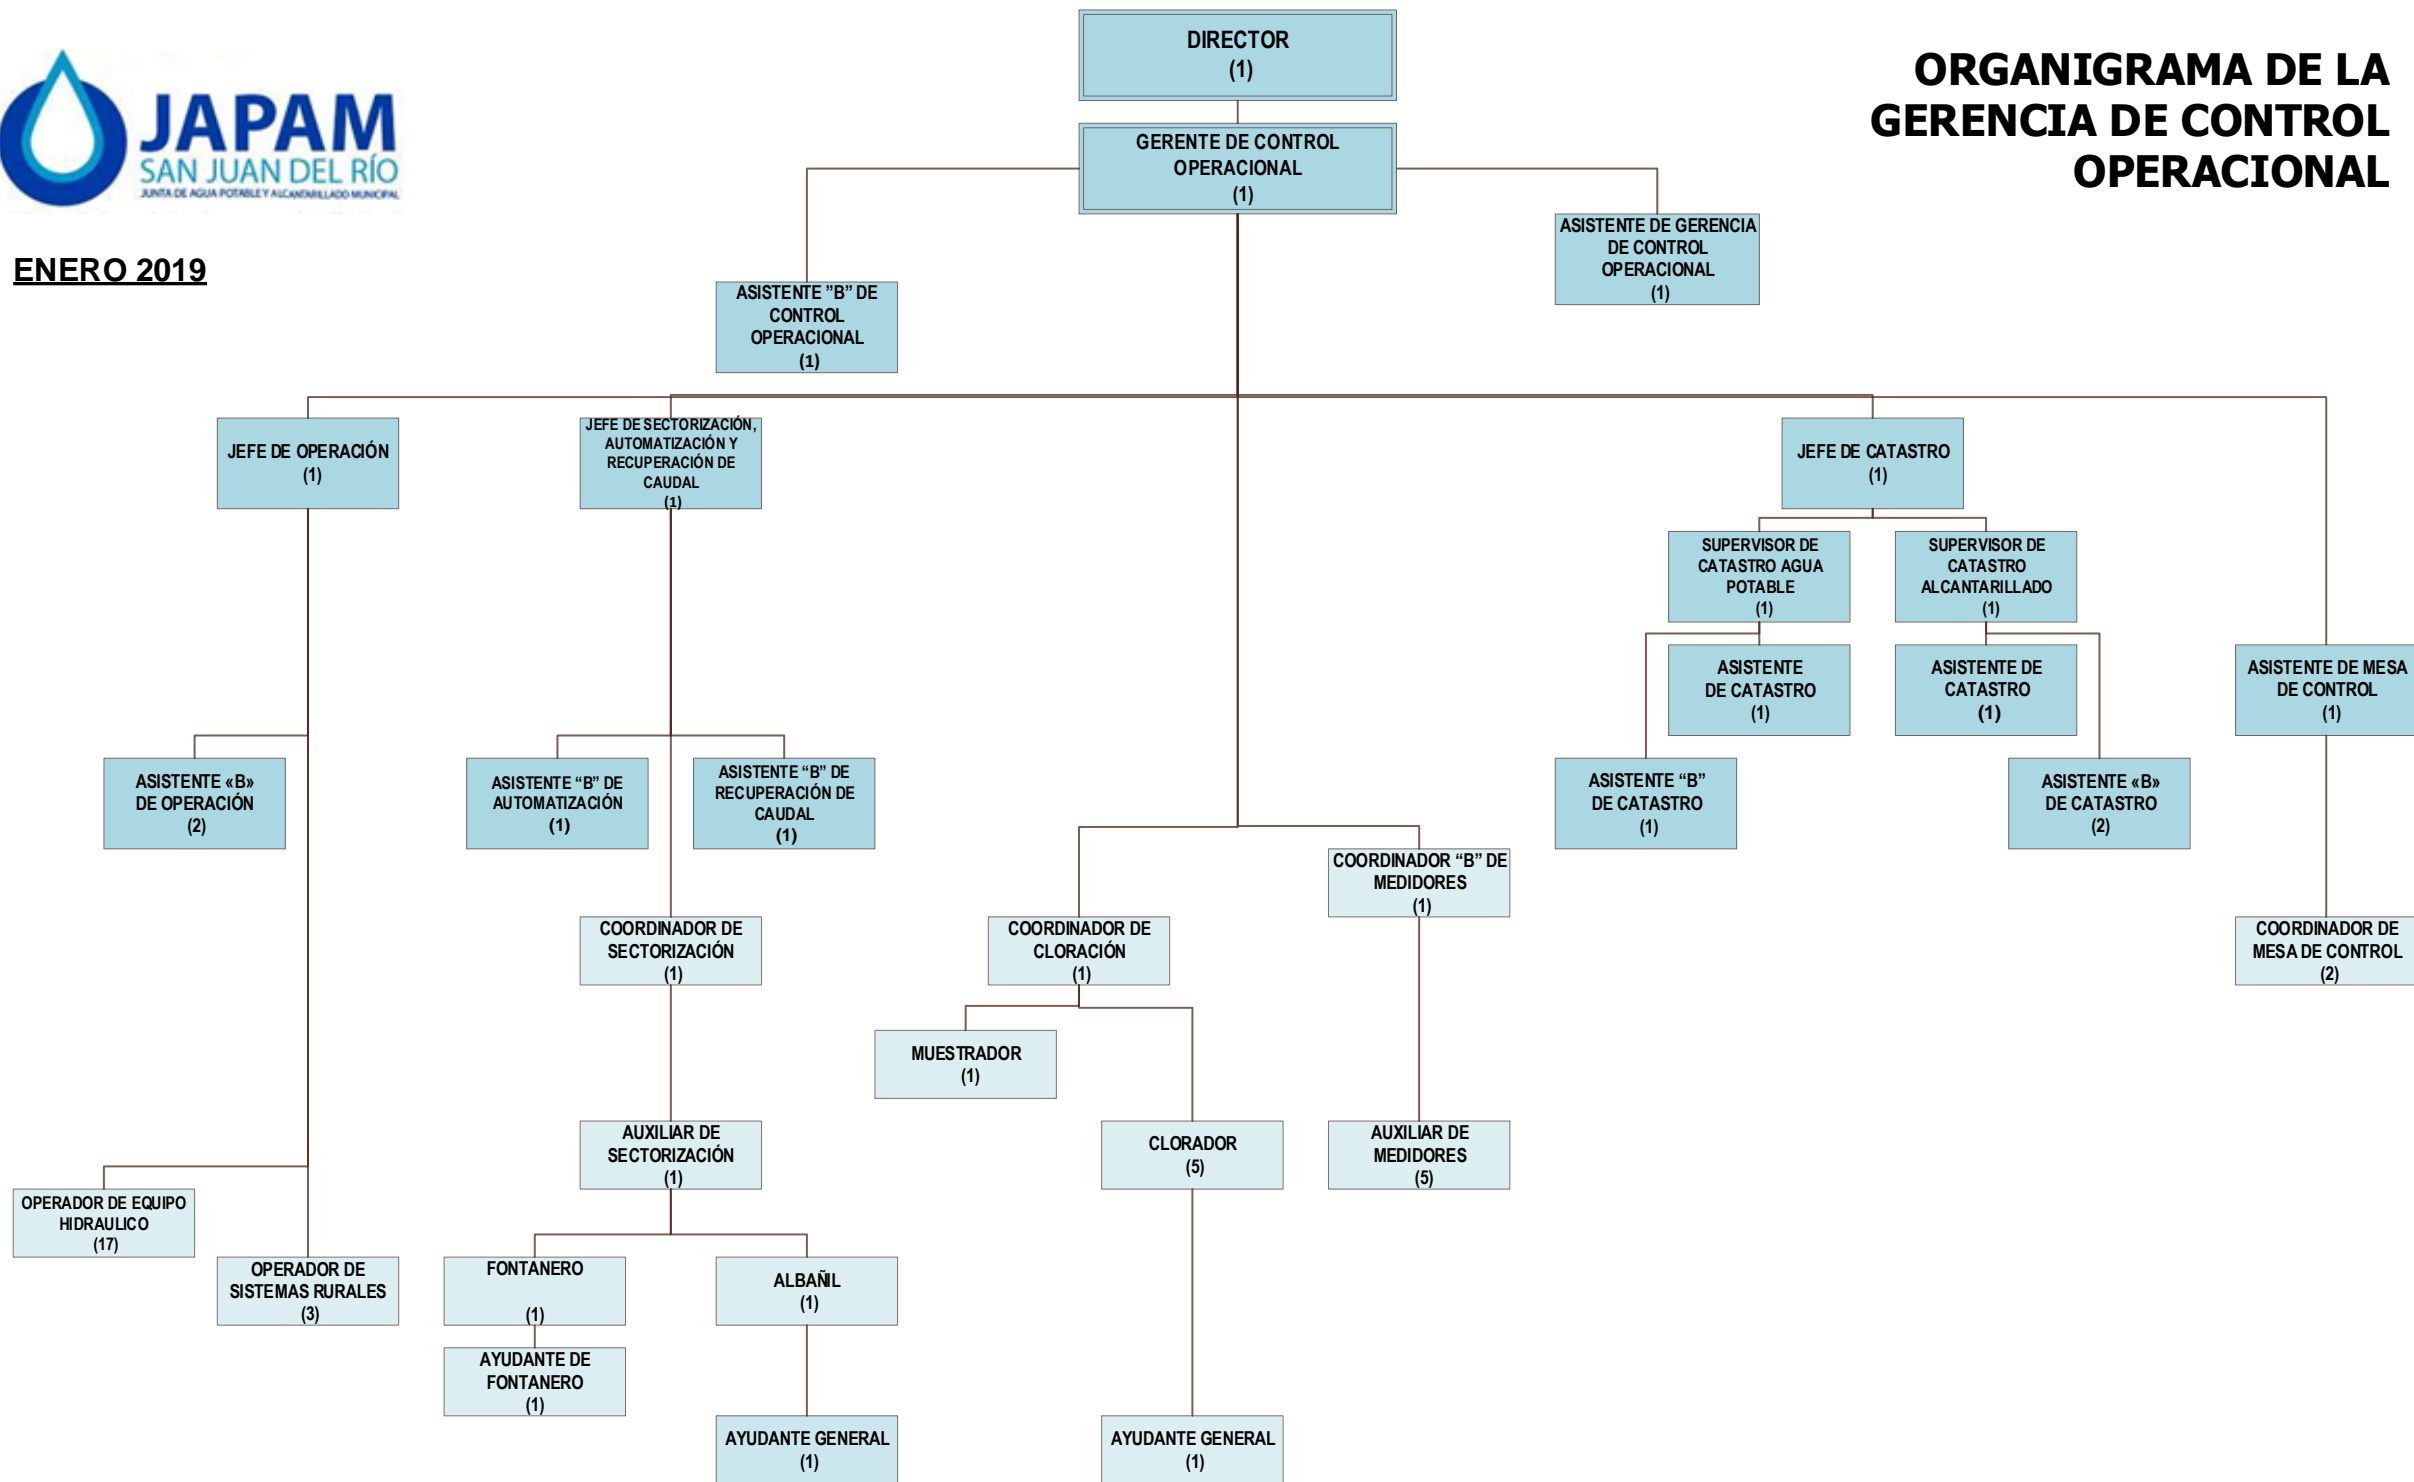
JAPAM
SAN JUAN DEL RÍO
JUNTA DE AGUA POTABLE Y ALCANTARILLADO MUNICIPAL

ENERO 2019

ORGANIGRAMA DE LA GERENCIA DE CONTROL OPERACIONAL

DIRECTOR
(1)

GERENTE DE CONTROL OPERACIONAL
(1)

ASISTENTE DE GERENCIA DE CONTROL OPERACIONAL
(1)

ASISTENTE "B" DE CONTROL OPERACIONAL
(1)

JEFE DE OPERACIÓN
(1)

JEFE DE SECTORIZACIÓN, AUTOMATIZACIÓN Y RECUPERACIÓN DE CAUDAL
(1)

JEFE DE CATASTRO
(1)

SUPERVISOR DE CATASTRO AGUA POTABLE
(1)

SUPERVISOR DE CATASTRO ALCANTARILLADO
(1)

ASISTENTE DE CATASTRO
(1)

ASISTENTE DE CATASTRO
(1)

ASISTENTE DE MESA DE CONTROL
(1)

ASISTENTE «B» DE OPERACIÓN
(2)

ASISTENTE "B" DE AUTOMATIZACIÓN
(1)

ASISTENTE "B" DE RECUPERACIÓN DE CAUDAL
(1)

ASISTENTE "B" DE CATASTRO
(1)

ASISTENTE «B» DE CATASTRO
(2)

COORDINADOR "B" DE MEDIDORES
(1)

COORDINADOR DE SECTORIZACIÓN
(1)

COORDINADOR DE CLORACIÓN
(1)

COORDINADOR DE MESA DE CONTROL
(2)

MUESTRADOR
(1)

AUXILIAR DE SECTORIZACIÓN
(1)

CLORADOR
(5)

AUXILIAR DE MEDIDORES
(5)

OPERADOR DE EQUIPO HIDRAULICO
(17)

OPERADOR DE SISTEMAS RURALES
(3)

FONTANERO
(1)

ALBAÑIL
(1)

AYUDANTE DE FONTANERO
(1)

AYUDANTE GENERAL
(1)

AYUDANTE GENERAL
(1)